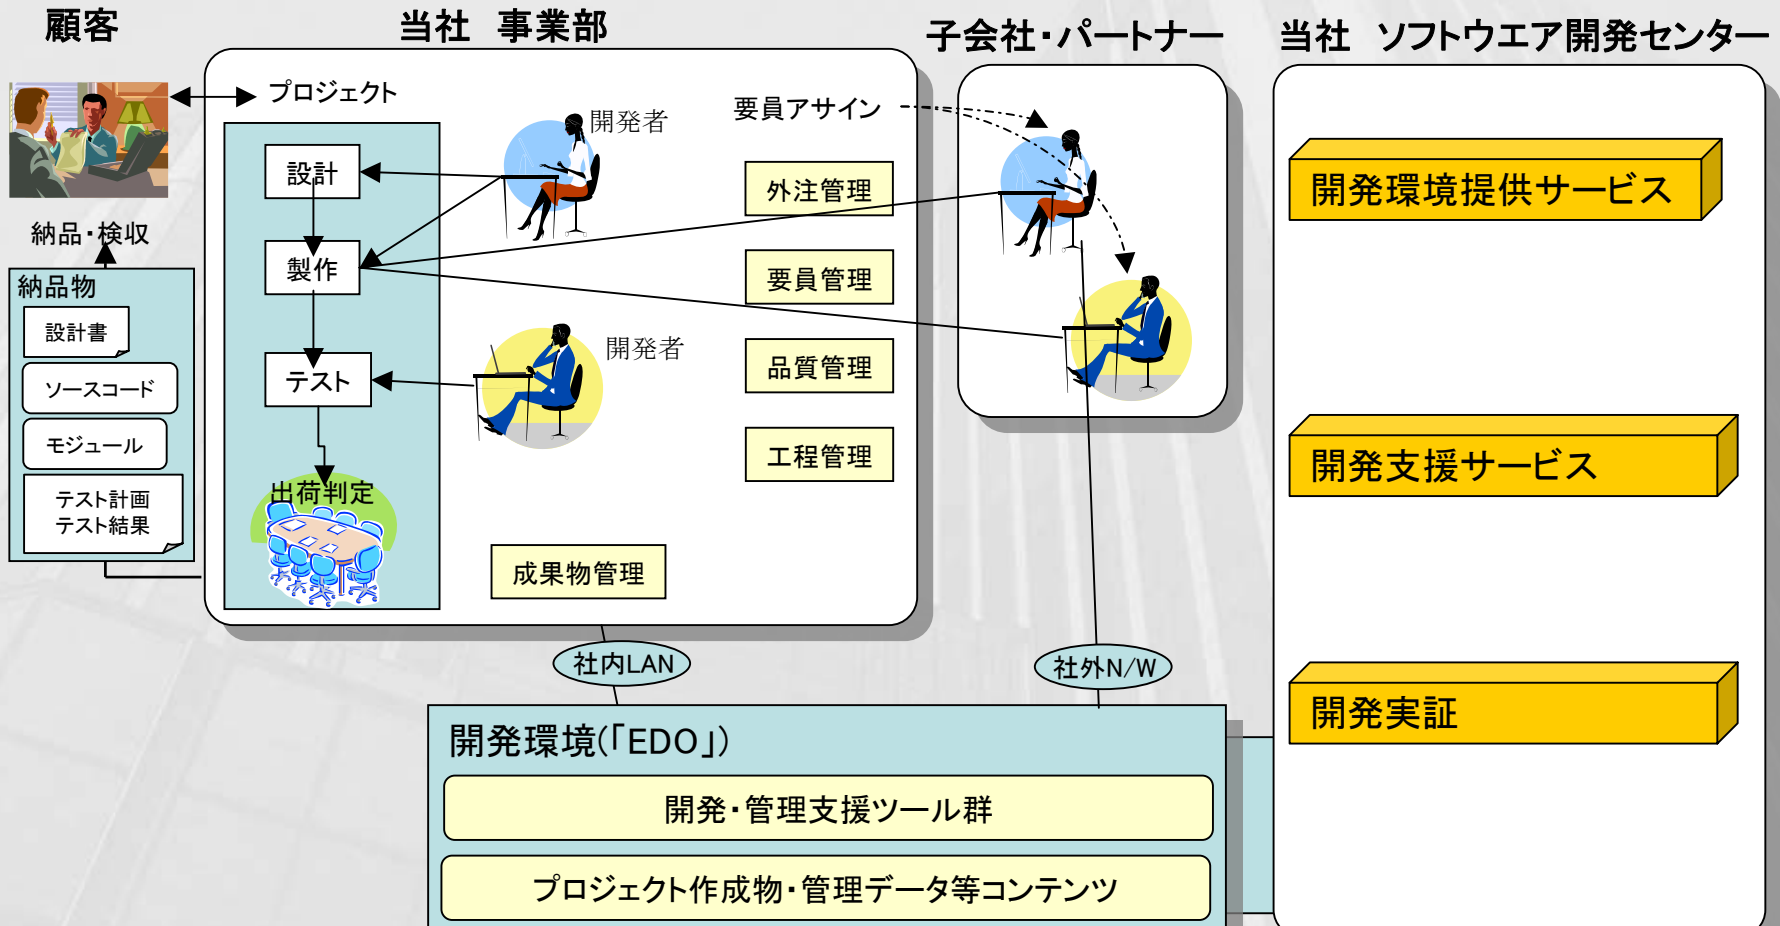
顧客

当社　事業部

子会社・パートナー

当社　ソフトウエア開発センター

プロジェクト

開発者

要員アサイン

設計

外注管理

製作

要員管理

テスト

開発者

品質管理

工程管理

出荷判定

成果物管理

納品・検収

納品物

設計書

ソースコード

モジュール

テスト計画
テスト結果

開発環境提供サービス

開発支援サービス

開発実証

社内LAN

社外N/W

開発環境(「EDO」)

開発・管理支援ツール群

プロジェクト作成物・管理データ等コンテンツ